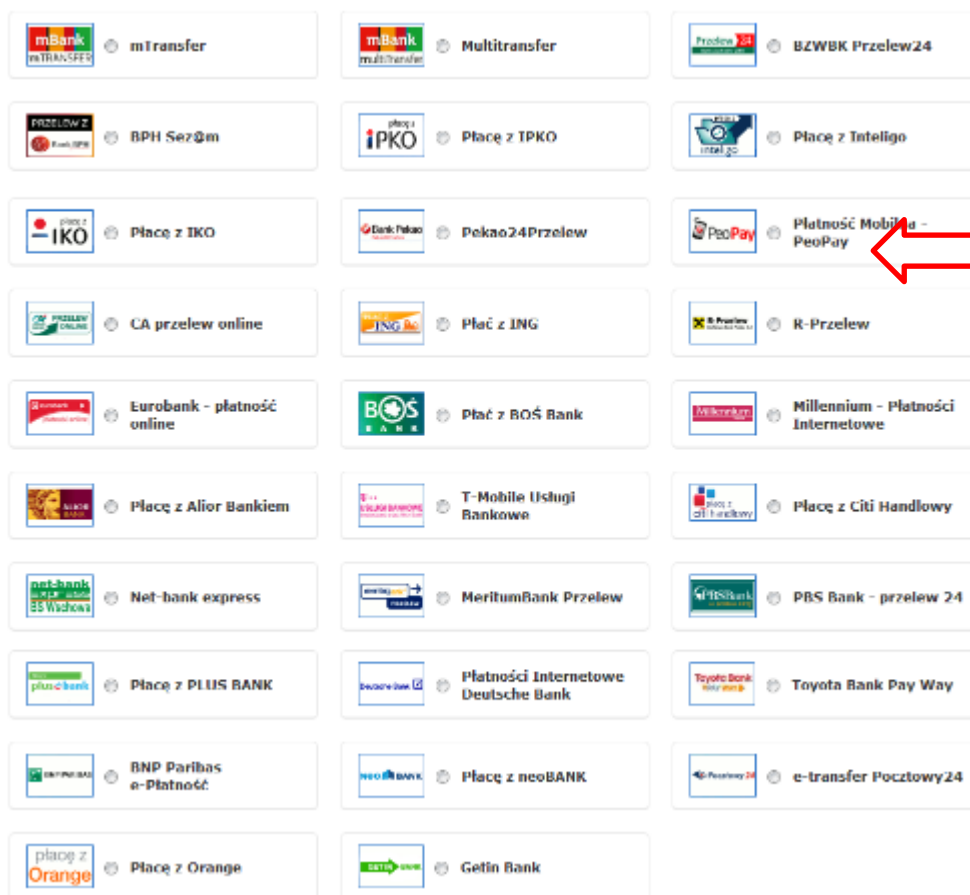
mBank mTRANSFER mTransfer

mBank multiTransfer Multitransfer

Przelew 24 BZWBK Przelew24

PRZELEW Z BPH Sez@m

płacę z iPKO Płacę z IPKO

inteligo Płacę z Inteligo

płacę z IKO Płacę z IKO

Bank Pekao Pekao24Przelew

PeoPay Płatność Mobilna - PeoPay

PRZELEW ONLINE CA przelew online

ING Płać z ING

R-Przelew R-Przelew

Eurobank - płatność online

BOŚ BANK Płać z BOŚ Bank

Millennium Millennium - Płatności Internetowe

ALIOR BANK Płacę z Alior Bankiem

T-Mobile Usługi Bankowe

płacę z citi handlowy Płacę z Citi Handlowy

net-bank BS Wachowa Net-bank express

meritumbank przelew MeritumBank Przelew

PBS Bank PBS Bank - przelew 24

plus bank Płacę z PLUS BANK

Deutsche Bank Płatności Internetowe Deutsche Bank

Toyota Bank Toyota Bank Pay Way

BNP PARIBAS BNP Paribas e-Płatność

neoBANK Płacę z neoBANK

Pocztowy24 e-transfer Pocztowy24

płacę z Orange Płacę z Orange

GETIN BANK Getin Bank